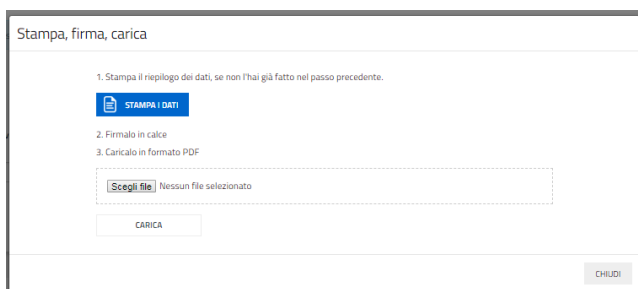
Stampa, firma, carica

1. Stampa il riepilogo dei dati, se non l'hai già fatto nel passo precedente.

STAMPA I DATI

2. Firmalo in calce

3. Caricalo in formato PDF

Scegli file Nessun file selezionato

CARICA

CHIUDI